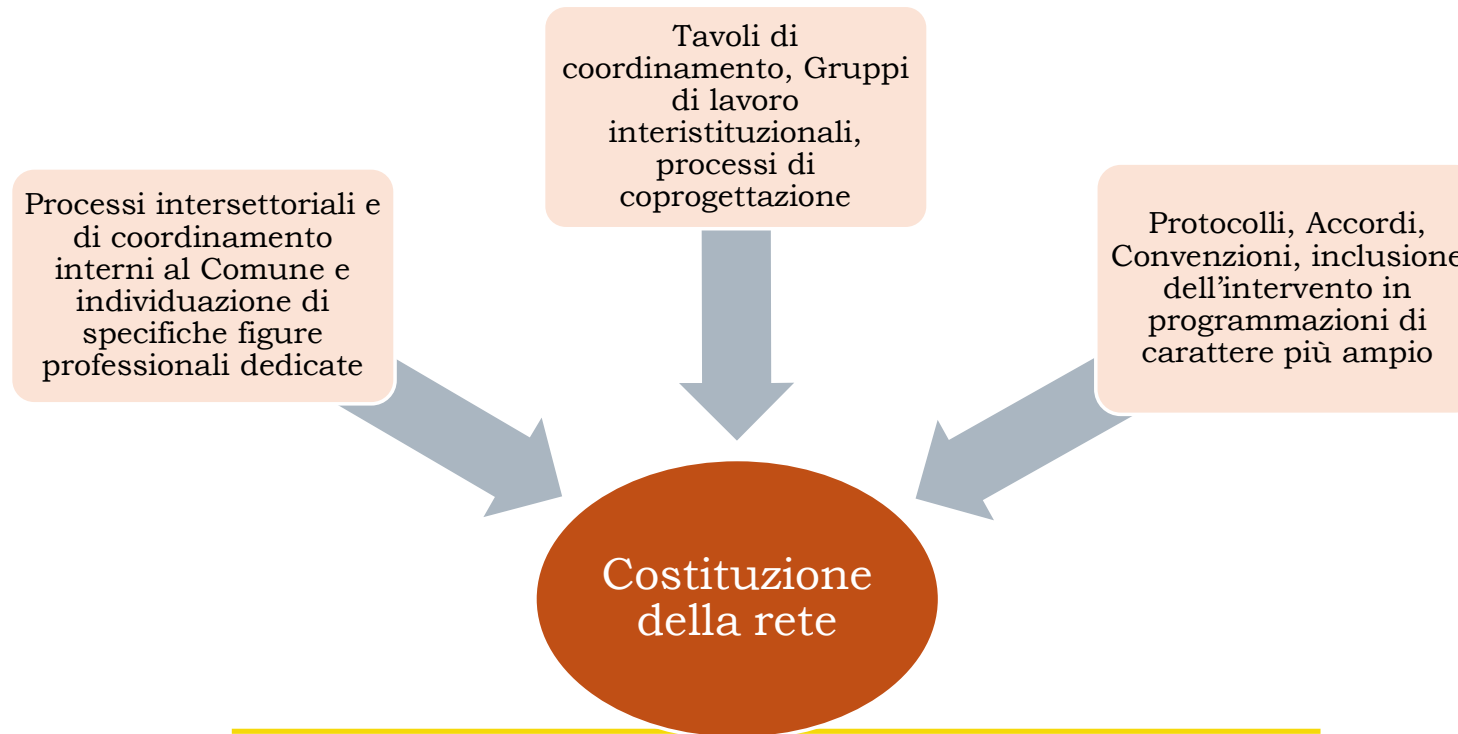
Tavoli di coordinamento, Gruppi di lavoro interistituzionali, processi di coprogettazione

Processi intersettoriali e di coordinamento interni al Comune e individuazione di specifiche figure professionali dedicate

Protocolli, Accordi, Convenzioni, inclusione dell’intervento in programmazioni di carattere più ampio

Costituzione della rete